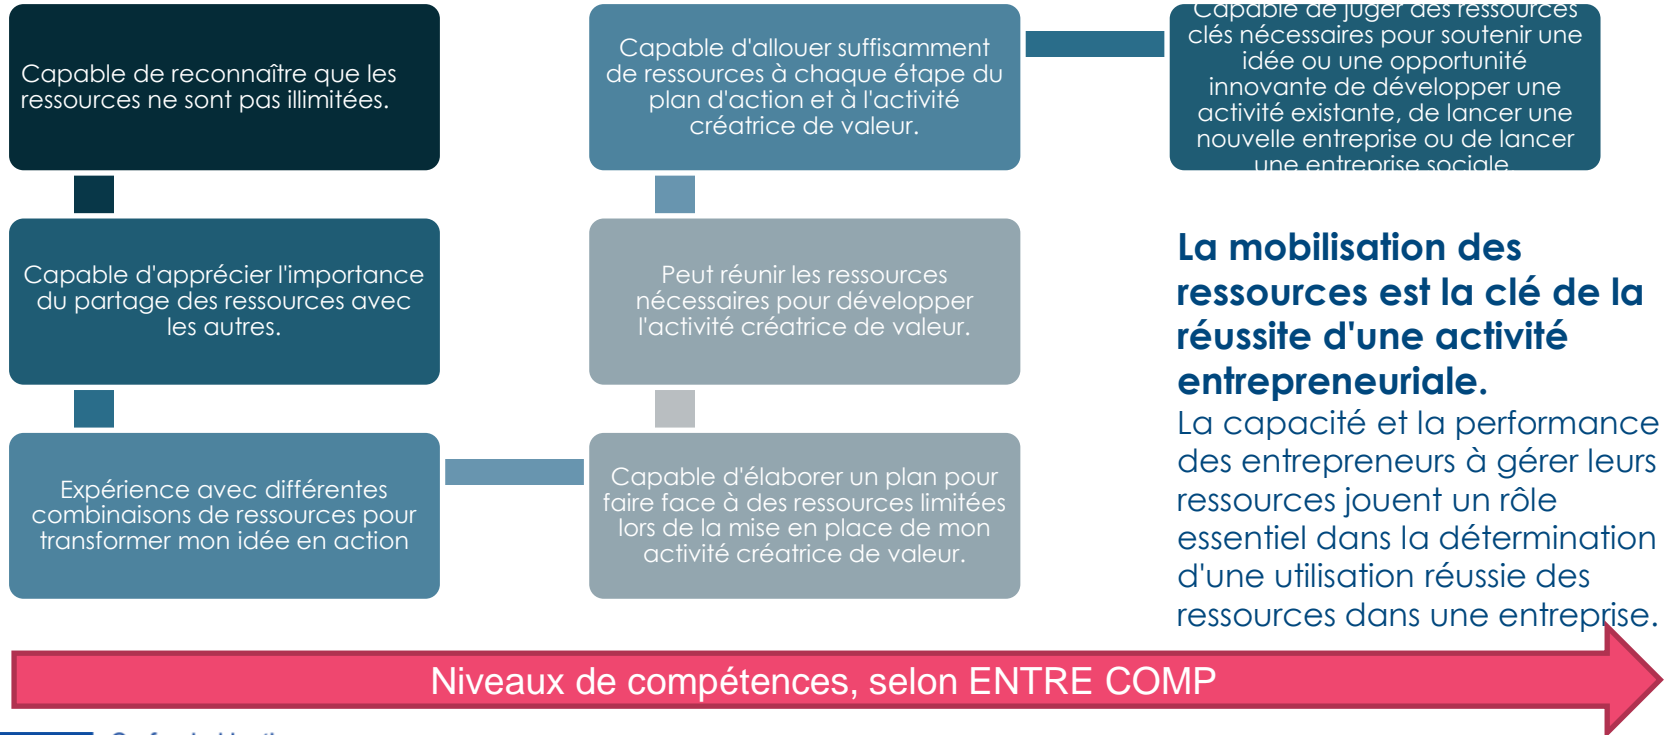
Capable de reconnaître que les ressources ne sont pas illimitées.

Capable d'apprécier l'importance du partage des ressources avec les autres.

Expérience avec différentes combinaisons de ressources pour transformer mon idée en action

Capable d'allouer suffisamment de ressources à chaque étape du plan d'action et à l'activité créatrice de valeur.

Peut réunir les ressources nécessaires pour développer l'activité créatrice de valeur.

Capable d'élaborer un plan pour faire face à des ressources limitées lors de la mise en place de mon activité créatrice de valeur.

Capable de juger des ressources clés nécessaires pour soutenir une idée ou une opportunité innovante de développer une activité existante, de lancer une nouvelle entreprise ou de lancer une entreprise sociale

La mobilisation des ressources est la clé de la réussite d'une activité entrepreneuriale.
La capacité et la performance des entrepreneurs à gérer leurs ressources jouent un rôle essentiel dans la détermination d'une utilisation réussie des ressources dans une entreprise.

Niveaux de compétences, selon ENTRE COMP

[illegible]